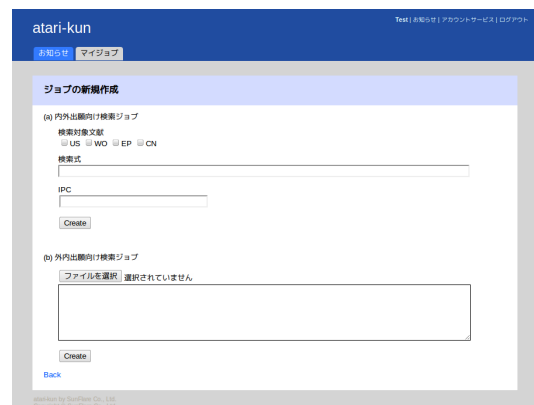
atari-kun

Test | お知らせ | アカウントサービス | ログアウト

お知らせ マイジョブ

ジョブの新規作成

(a) 内外出願向け検索ジョブ

検索対象文献

US WO EP CN

検索式

IPC

Create

(b) 外内出願向け検索ジョブ

ファイルを選択 選択されていません

Create

Back

atari-kun by SunFlare Co., Ltd.